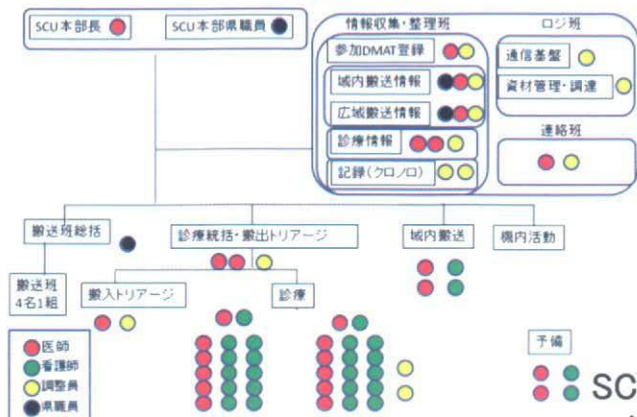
SCU本部長

SCU本部県職員

情報収集・整理班

参加DMAT登録

域内搬送情報

広域搬送情報

診療情報

記録(クロノロ)

ロジ班

通信基盤

資材管理・調達

連絡班

搬送班総括

診療統括・搬出トリアージ

域内搬送

機内活動

搬送班 4名1組

搬入トリアージ

診療

医師

看護師

調整員

県職員

予備

SC